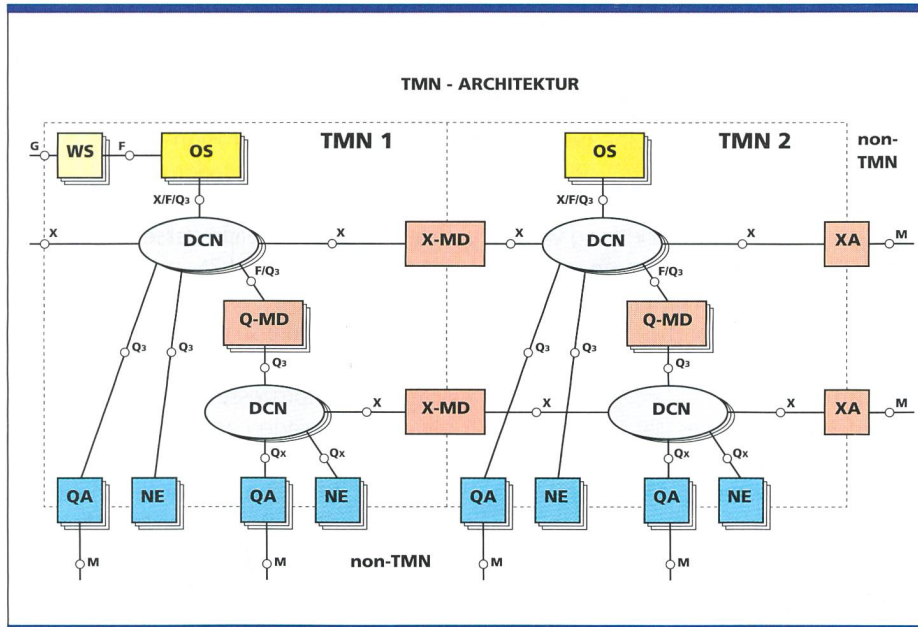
TMN - ARCHITEKTUR

TMN 1

TMN 2

non-TMN

G

WS

F

OS

X/F/$Q_3$

X

DCN

X

X-MD

X

OS

X/F/$Q_3$

DCN

X

XA

M

F/$Q_3$

Q-MD

$Q_3$

$Q_3$

$Q_3$

DCN

X

X-MD

X

F/$Q_3$

Q-MD

$Q_3$

$Q_3$

$Q_3$

DCN

X

XA

M

$Q_x$

$Q_x$

$Q_x$

$Q_x$

QA

NE

QA

NE

QA

NE

QA

NE

M

M

non-TMN

M

M